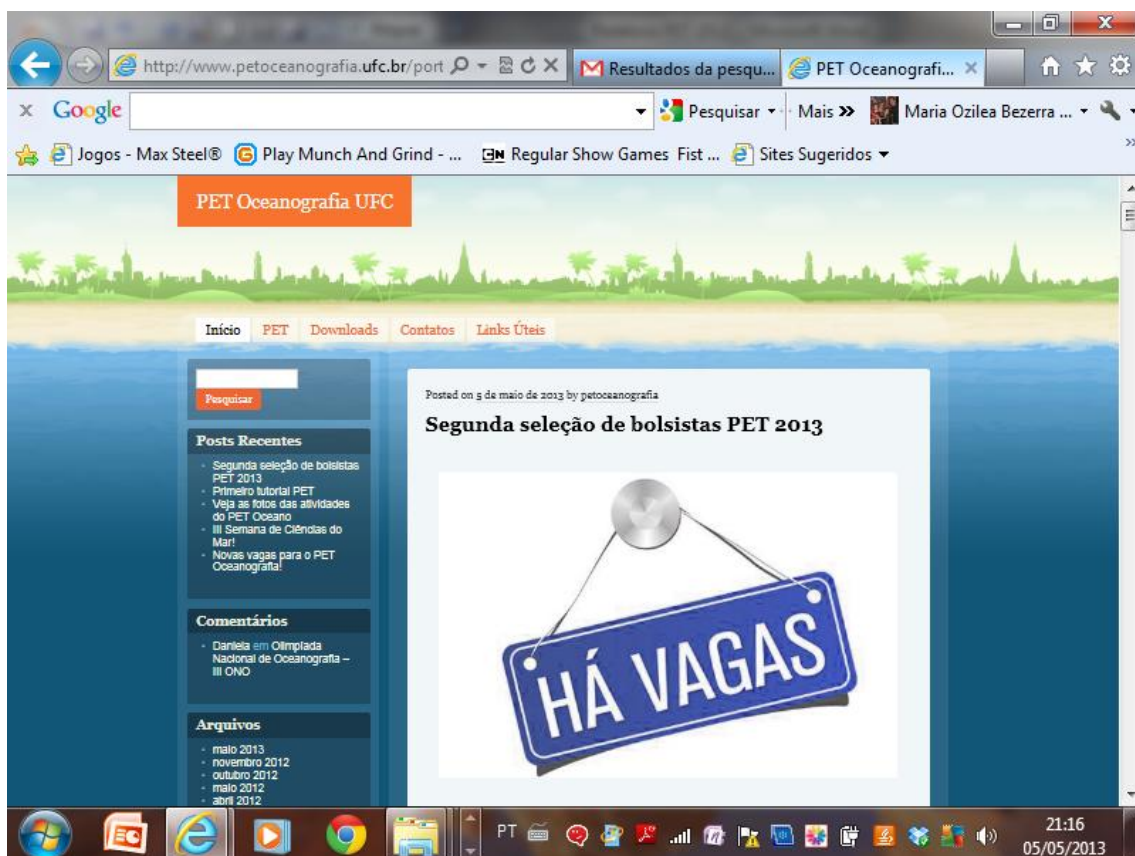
http://www.petoceanografia.ufc.br/port
Resultados da pesqu...
PET Oceanografi...

Google
Pesquisar
Mais »
Maria Ozilea Bezerra ...

Jogos - Max Steel®
Play Munch And Grind - ...
Regular Show Games Fist ...
Sites Sugeridos

PET Oceanografia UFC

Início
PET
Downloads
Contatos
Links Úteis

Pesquisar

Posts Recentes
- Segunda seleção de bolsistas PET 2013
- Primeiro tutorial PET
- Veja as fotos das atividades do PET Oceano
- III Semana de Ciências do Mar!
- Novas vagas para o PET Oceanografia!

Comentários
- Daniela em Olimpíada Nacional de Oceanografia – III ONO

Arquivos
- maio 2013
- novembro 2012
- outubro 2012
- maio 2012
- abril 2012

Posted on 5 de maio de 2013 by petoceanografia

Segunda seleção de bolsistas PET 2013

HÁ VAGAS

PT
21:16
05/05/2013